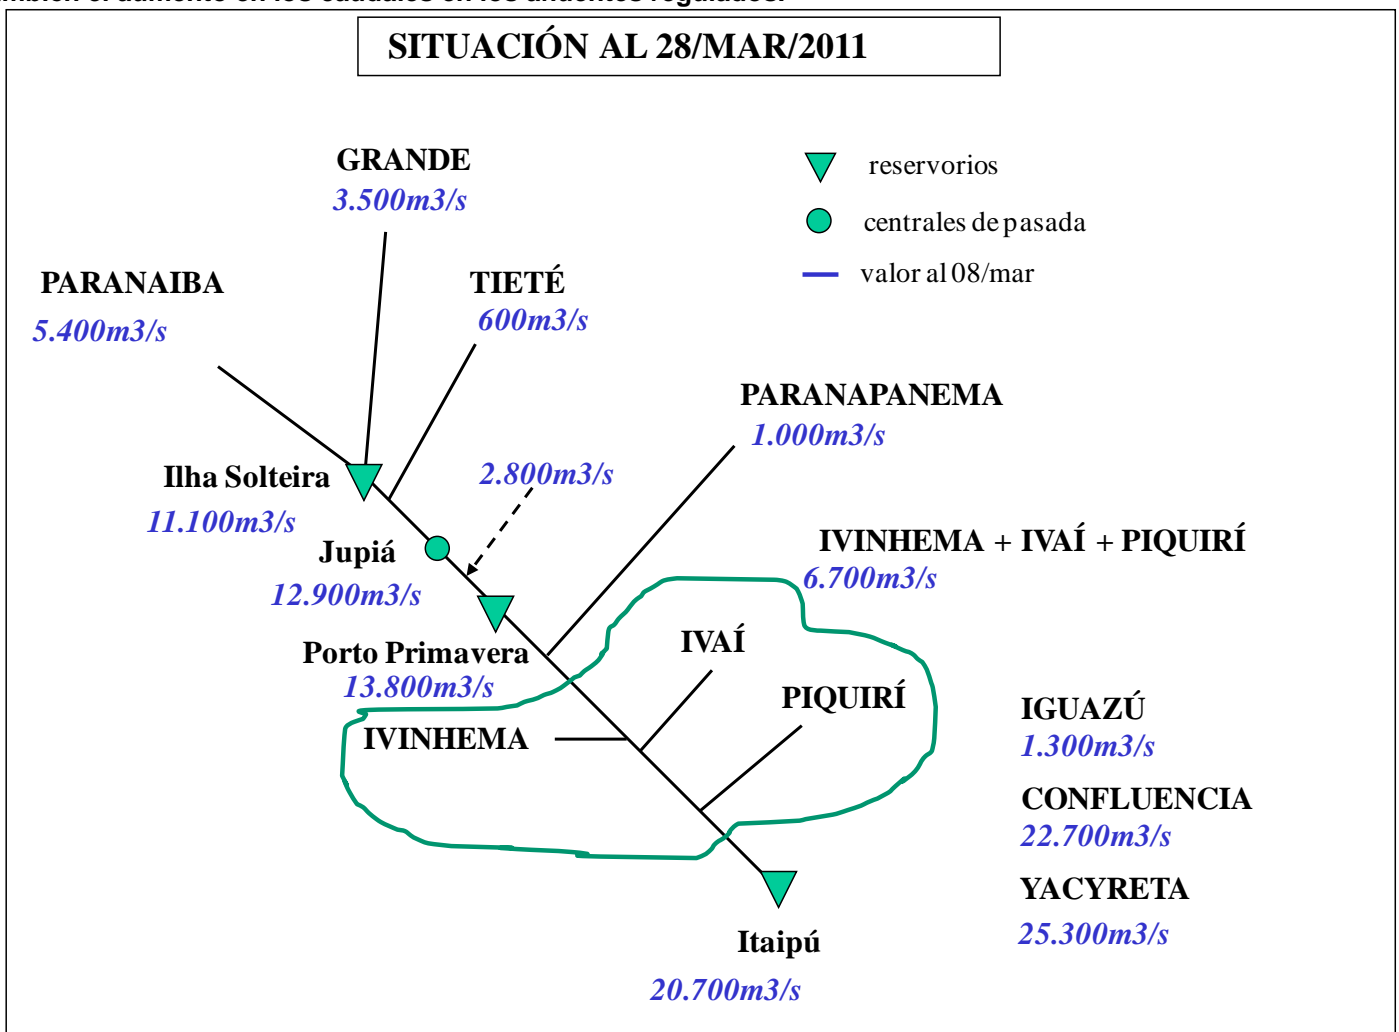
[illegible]

SITUACIÓN AL 28/MAR/2011

GRANDE
3.500m3/s

reservorios

centrales de pasada

valor al 08/mar

PARANAIBA
5.400m3/s

TIETÉ
600m3/s

PARANAPANEMA
1.000m3/s

Ilha Solteira
11.100m3/s

2.800m3/s

Jupiá
12.900m3/s

IVINHEMA + IVAÍ + PIQUIRÍ
6.700m3/s

Porto Primavera
13.800m3/s

IVAÍ

PIQUIRÍ

IVINHEMA

IGUAZÚ
1.300m3/s

CONFLUENCIA
22.700m3/s

YACYRETA
25.300m3/s

Itaipú
20.700m3/s